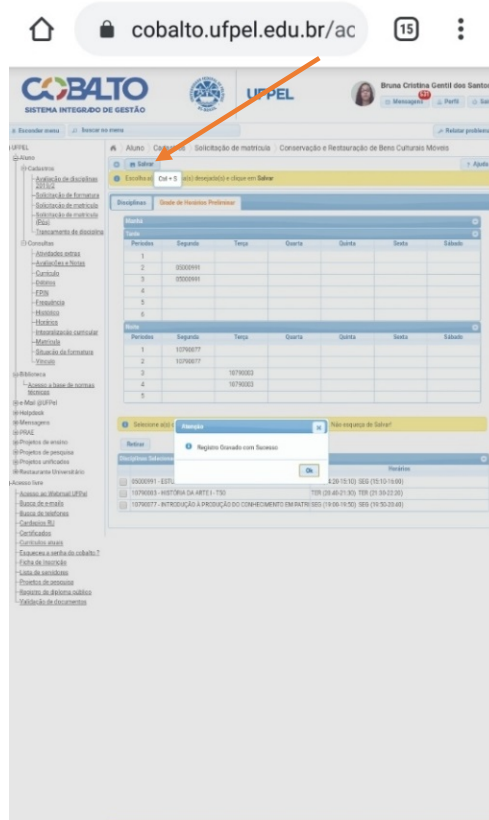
cobalto.ufpel.edu.br/ac

15

COBALTO
SISTEMA INTEGRADO DE GESTÃO

UFPEL

Bruna Cristina Gentil dos Santos

Mensagens 631 Perfil Sair

Esconder menu Buscar no menu

Relatar problema

UFPEL
Aluno
Cadastros
Avaliação de disciplinas 2015/2
Solicitação de formatura
Solicitação de matrícula
Solicitação de matrícula (Pós)
Trancamento de disciplina
Consultas
Atividades extras
Avaliações e Notas
Currículo
Diploma
FPIN
Frequência
Histórico
Horários
Integralização curricular
Matrícula
Situação da formatura
Vínculo
Biblioteca
Acesso a base de normas técnicas
e-Mail @UFPel
Helpdesk
Mensagens
PRAE
Projetos de ensino
Projetos de pesquisa
Projetos unificados
Restaurante Universitário
Acesso livre
Acesso ao Webmail UFPel
Busca de e-mails
Busca de telefones
Cardápios RU
Certificados
Conteúdos atuais
Esqueceu a senha do cobalto ?
Ficha de inscrição
Lista de servidores
Projetos de pesquisa
Registro de diploma público
Validação de documentos

Aluno | Cadastros | Solicitação de matrícula | Conservação e Restauração de Bens Culturais Móveis

Salvar

Ctrl + S

Ajuda

Escolha a(s) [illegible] a(s) desejada(s) e clique em Salvar

Disciplinas | Grade de Horários Preferidos

Manhã

Tarde

| Períodos | Segunda | Terça | Quarta | Quinta | Sexta | Sábado |
|---|---|---|---|---|---|---|
| 1 | | | | | | |
| 2 | 05000991 | | | | | |
| 3 | 05000991 | | | | | |
| 4 | | | | | | |
| 5 | | | | | | |
| 6 | | | | | | |

Noite

| Períodos | Segunda | Terça | Quarta | Quinta | Sexta | Sábado |
|---|---|---|---|---|---|---|
| 1 | 10790077 | | | | | |
| 2 | 10790077 | | | | | |
| 3 | | 10790003 | | | | |
| 4 | | 10790003 | | | | |
| 5 | | | | | | |

Selecione a(s) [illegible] Não esqueça de Salvar!

Retirar

Disciplinas Selecion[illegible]

Atenção

Registro Gravado com Sucesso

Ok

Horários

05000991 - EST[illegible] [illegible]4:20-15:10) SEG (15:10-16:00)
10790003 - HISTÓRIA DA ARTE I - T30 TER (20:40-21:30) TER (21:30-22:20)
10790077 - INTRODUÇÃO À PRODUÇÃO DO CONHECIMENTO EM PATRI SEG (19:00-19:50) SEG (19:50-20:40)